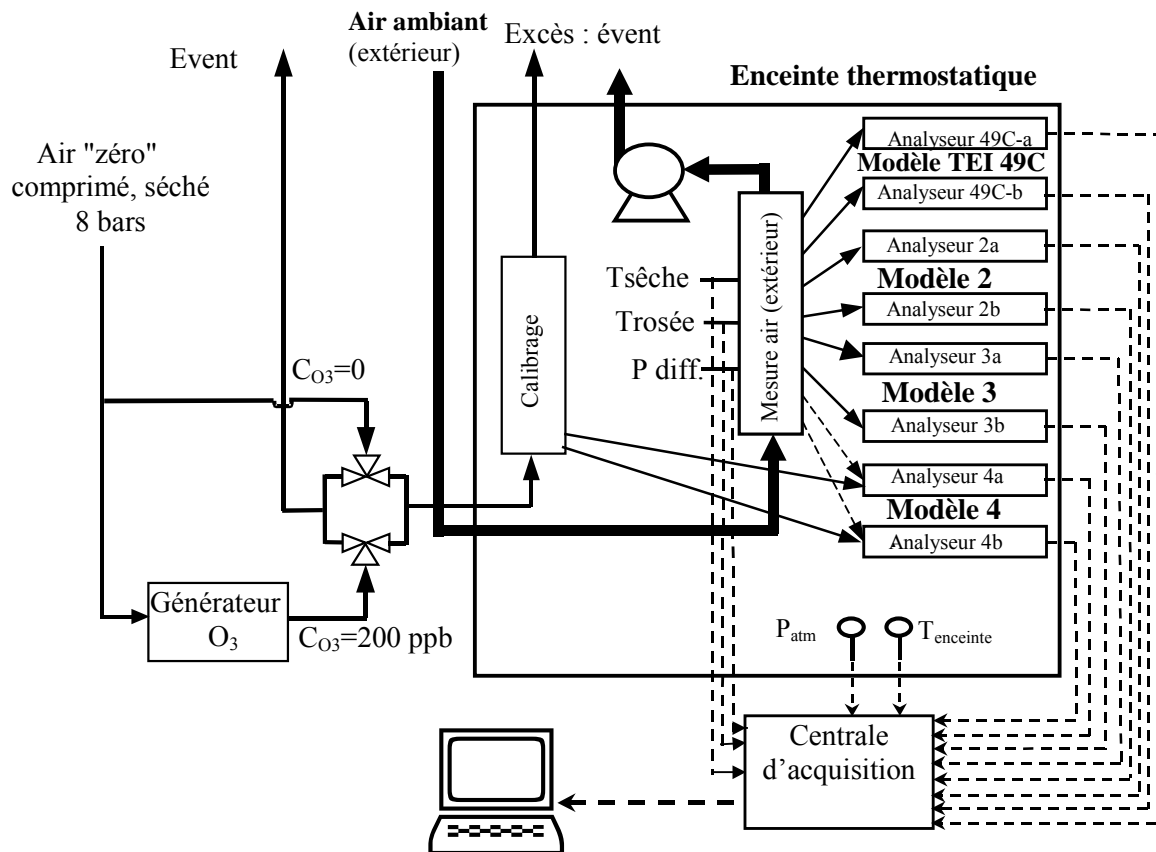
Event

Air ambiant (extérieur)

Excès : évent

Enceinte thermostatique

Air "zéro" comprimé, séché 8 bars

Analyseur 49C-a

Modèle TEI 49C

Analyseur 49C-b

Analyseur 2a

Modèle 2

Analyseur 2b

Analyseur 3a

Modèle 3

Analyseur 3b

Analyseur 4a

Modèle 4

Analyseur 4b

Tsêche

Trosée

P diff.

Calibrage

Mesure air (extérieur)

$C_{O3}$=0

Générateur $O_3$

$C_{O3}$=200 ppb

$P_{atm}$

$T_{enceinte}$

Centrale d'acquisition